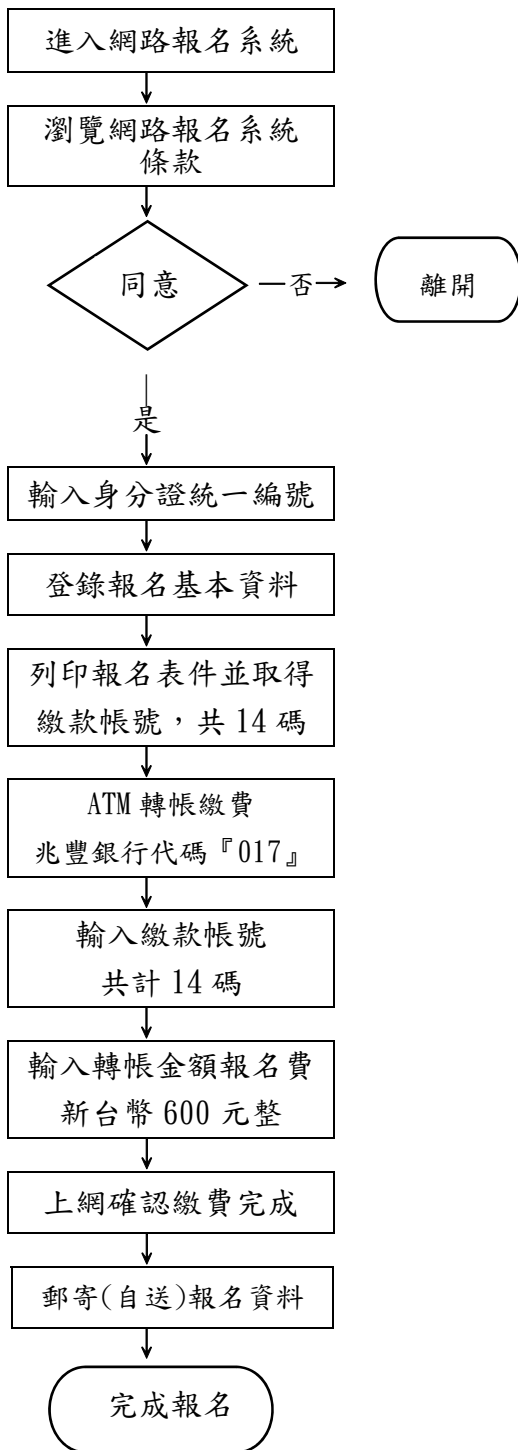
進入網路報名系統

瀏覽網路報名系統條款

同意

否

離開

是

輸入身分證統一編號

登錄報名基本資料

列印報名表件並取得繳款帳號，共 14 碼

ATM 轉帳繳費
兆豐銀行代碼『017』

輸入繳款帳號
共計 14 碼

輸入轉帳金額報名費
新台幣 600 元整

上網確認繳費完成

郵寄(自送)報名資料

完成報名